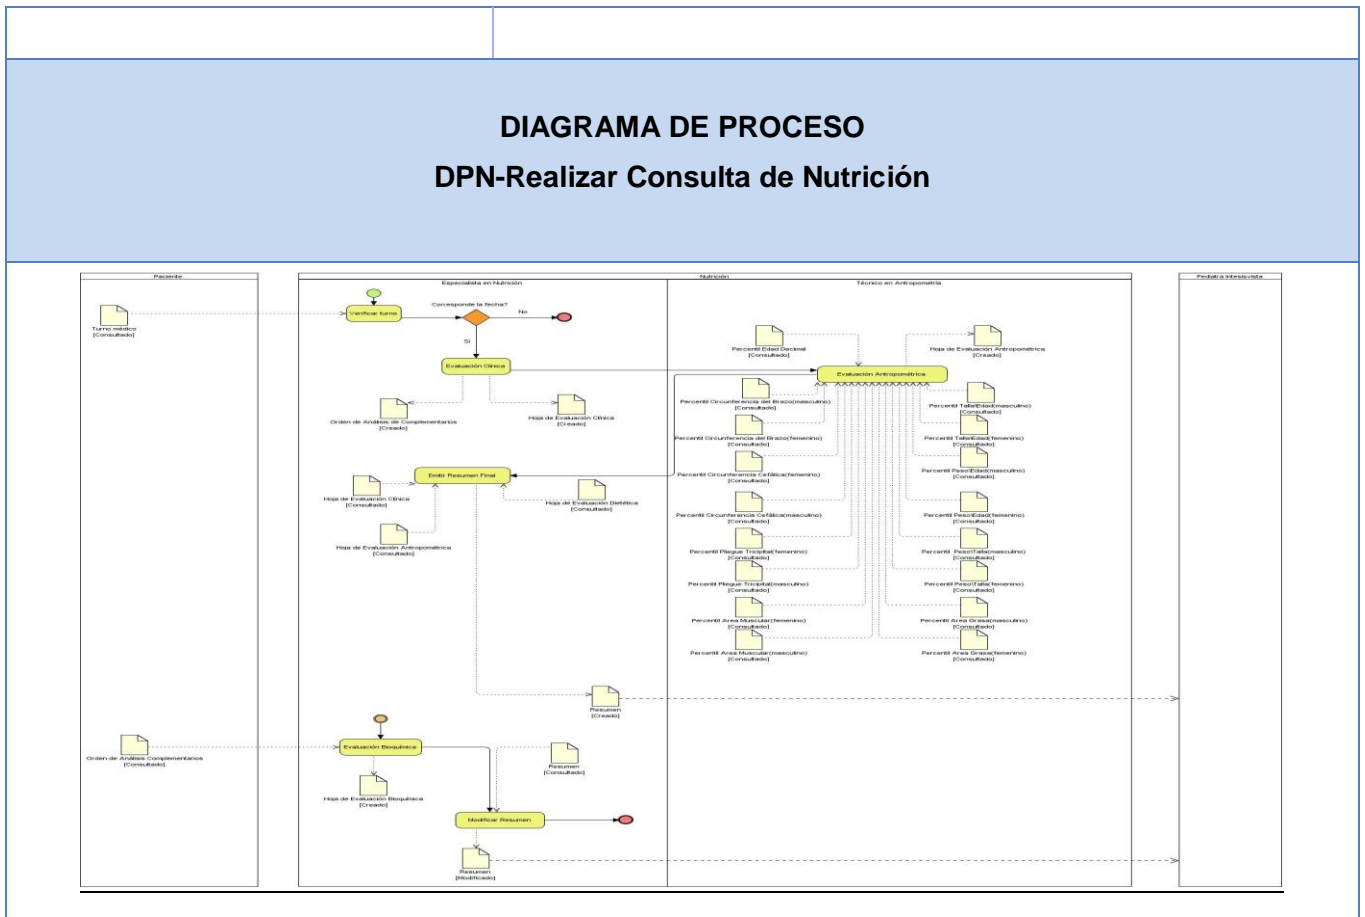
DIAGRAMA DE PROCESO

DPN-Realizar Consulta de Nutrición

Paciente

Nutrición

Especialista en Nutrición

Técnico en Antropometría

Pediatra Intensivista

Turno médico
[Consultado]

Verificar turno

Corresponde la fecha?

No

Si

Evaluación Clínica

Orden de Análisis de Complementarios
[Creado]

Hoja de Evaluación Clínica
[Creado]

Emitir Resumen Final

Hoja de Evaluación Clínica
[Consultado]

Hoja de Evaluación Dietética
[Consultado]

Hoja de Evaluación Antropométrica
[Consultado]

Resumen
[Creado]

Percentil Edad Decimal
[Consultado]

Hoja de Evaluación Antropométrica
[Creado]

Evaluación Antropométrica

Percentil Circunferencia del Brazo(masculino)
[Consultado]

Percentil Circunferencia del Brazo(femenino)
[Consultado]

Percentil Circunferencia Cefálica(femenino)
[Consultado]

Percentil Circunferencia Cefálica(masculino)
[Consultado]

Percentil Pliegue Tricipital(femenino)
[Consultado]

Percentil Pliegue Tricipital(masculino)
[Consultado]

Percentil Area Muscular(femenino)
[Consultado]

Percentil Area Muscular(masculino)
[Consultado]

Percentil Talla/Edad(masculino)
[Consultado]

Percentil Talla/Edad(femenino)
[Consultado]

Percentil Peso/Edad(masculino)
[Consultado]

Percentil Peso/Edad(femenino)
[Consultado]

Percentil Peso/Talla(masculino)
[Consultado]

Percentil Peso/Talla(femenino)
[Consultado]

Percentil Area Grasa(masculino)
[Consultado]

Percentil Area Grasa(femenino)
[Consultado]

Orden de Análisis Complementarios
[Consultado]

Evaluación Bioquímica

Resumen
[Consultado]

Hoja de Evaluación Bioquímica
[Creado]

Modificar Resumen

Resumen
[Modificado]